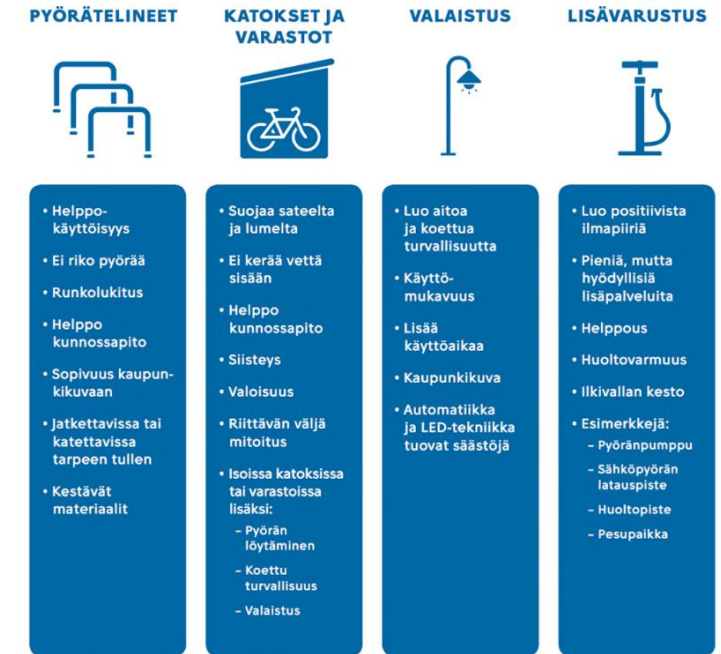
PYÖRÄTELINEET

• Helppokäyttöisyys
• Ei riko pyörää
• Runkolukitus
• Helppo kunnossapito
• Sopivuus kaupunkikuvaan
• Jatkettavissa tai katettavissa tarpeen tullen
• Kestävät materiaalit

KATOKSET JA VARASTOT

• Suojaa sateelta ja lumelta
• Ei kerää vettä sisään
• Helppo kunnossapito
• Siisteys
• Valoisuus
• Riittävän väljä mitoitus
• Isoissa katoksissa tai varastoissa lisäksi:
– Pyörän löytäminen
– Koettu turvallisuus
– Valaistus

VALAISTUS

• Luo aitoa ja koettua turvallisuutta
• Käyttömukavuus
• Lisää käyttöaikaa
• Kaupunkikuva
• Automatiikka ja LED-tekniikka tuovat säästöjä

LISÄVARUSTUS

• Luo positiivista ilmapiiriä
• Pieniä, mutta hyödyllisiä lisäpalveluita
• Helppous
• Huoltovarmuus
• Ilkivallan kesto
• Esimerkkejä:
– Pyöränpumppu
– Sähköpyörän latauspiste
– Huoltopiste
– Pesupaikka